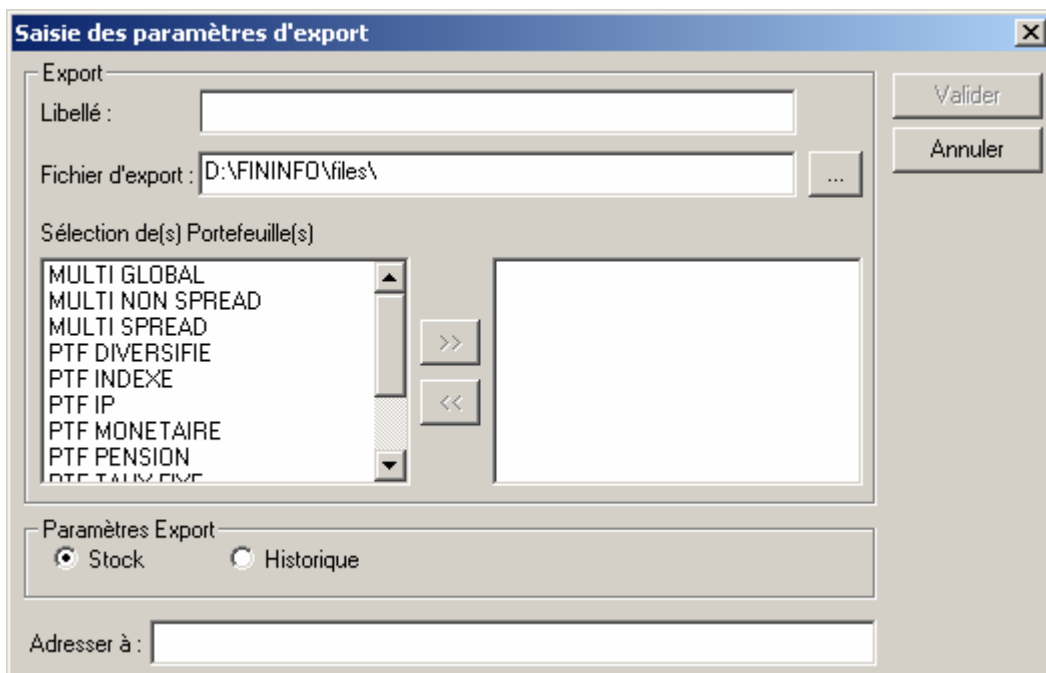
Saisie des paramètres d'export

Export

Libellé :

Fichier d'export : D:\FININFO\files\

...

Sélection de(s) Portefeuille(s)

MULTI GLOBAL
MULTI NON SPREAD
MULTI SPREAD
PTF DIVERSIFIE
PTF INDEXE
PTF IP
PTF MONETAIRE
PTF PENSION
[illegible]

>>

<<

Valider

Annuler

Paramètres Export

Stock

Historique

Adresser à :